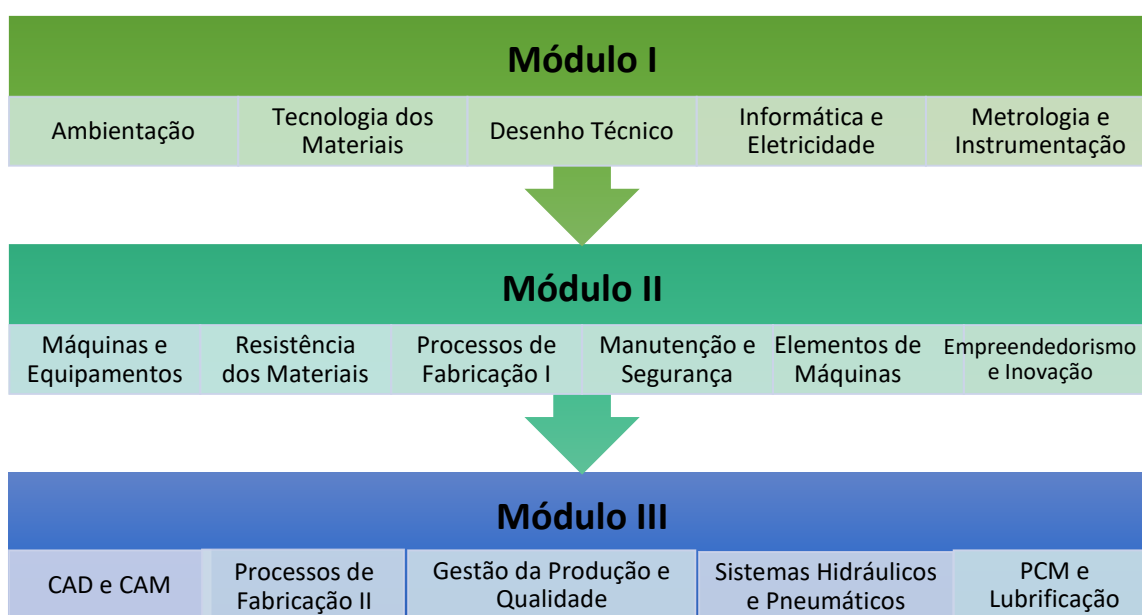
Módulo I

Ambientação

Tecnologia dos Materiais

Desenho Técnico

Informática e Eletricidade

Metrologia e Instrumentação

Módulo II

Máquinas e Equipamentos

Resistência dos Materiais

Processos de Fabricação I

Manutenção e Segurança

Elementos de Máquinas

Empreendedorismo e Inovação

Módulo III

CAD e CAM

Processos de Fabricação II

Gestão da Produção e Qualidade

Sistemas Hidráulicos e Pneumáticos

PCM e Lubrificação